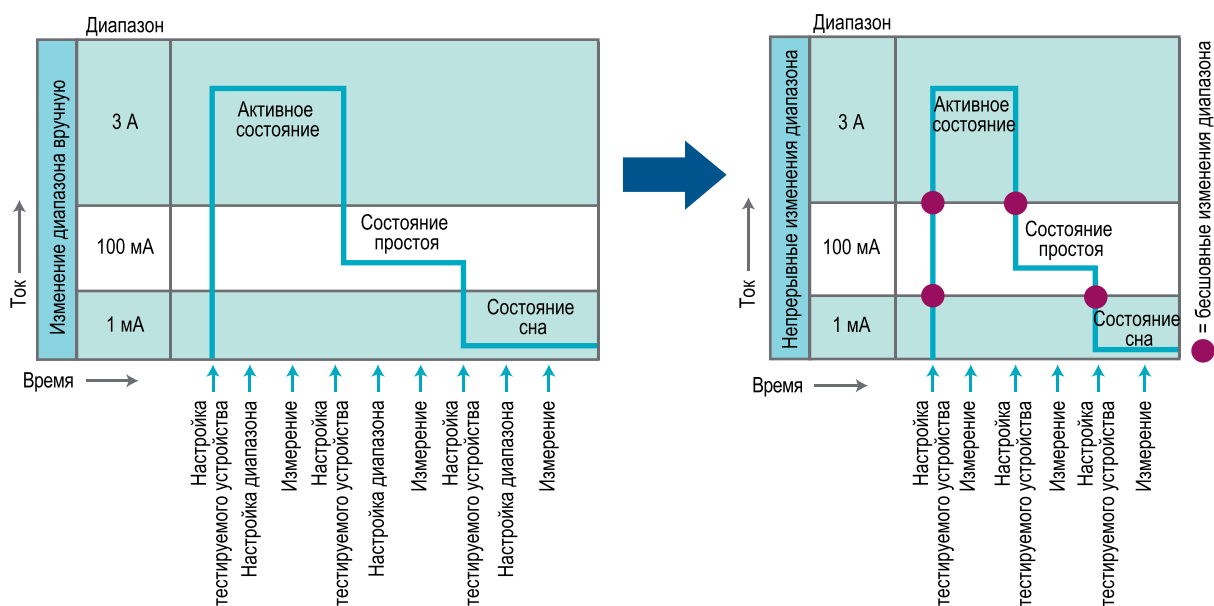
Диапазон

Изменение диапазона вручную

3 А

100 мА

1 мА

Ток

Активное состояние

Состояние простоя

Состояние сна

Время

Настройка тестируемого устройства

Настройка диапазона

Измерение

Настройка тестируемого устройства

Настройка диапазона

Измерение

Настройка тестируемого устройства

Настройка диапазона

Измерение

Диапазон

Непрерывные изменения диапазона

3 А

100 мА

1 мА

Ток

Активное состояние

Состояние простоя

Состояние сна

= бесшовные изменения диапазона

Время

Настройка тестируемого устройства

Измерение

Настройка тестируемого устройства

Измерение

Настройка тестируемого устройства

Измерение